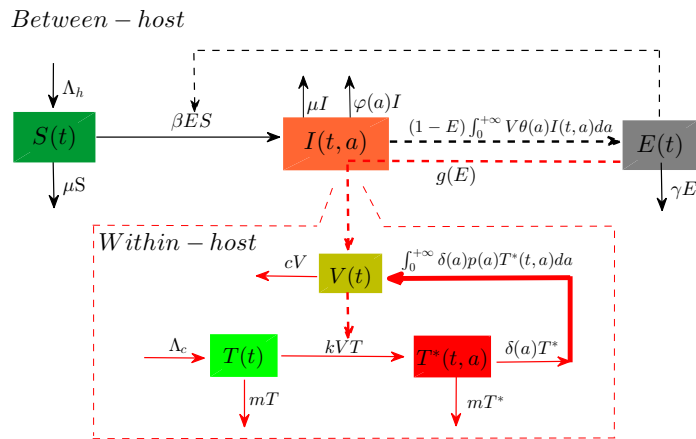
$Between-host$

$\Lambda_h$

$S(t)$

$\mu S$

$\beta ES$

$\mu I$

$\varphi(a)I$

$I(t,a)$

$(1-E)\int_0^{+\infty} V\theta(a)I(t,a)da$

$E(t)$

$g(E)$

$\gamma E$

$Within-host$

$cV$

$V(t)$

$\int_0^{+\infty} \delta(a)p(a)T^*(t,a)da$

$\Lambda_c$

$T(t)$

$kVT$

$T^*(t,a)$

$\delta(a)T^*$

$mT$

$mT^*$